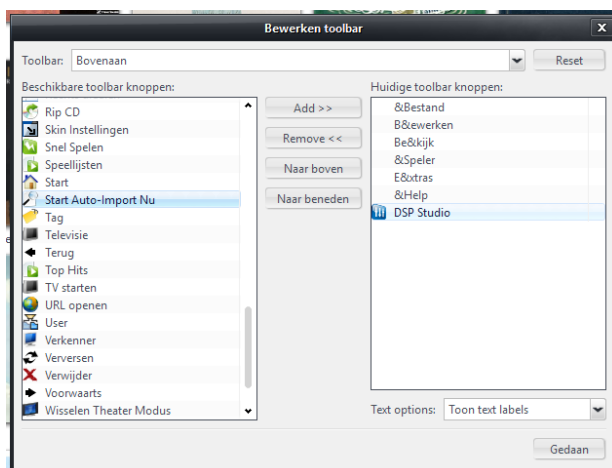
Bewerken toolbar

Toolbar: Bovenaan

Reset

Beschikbare toolbar knoppen:

Rip CD
Skin Instellingen
Snel Spelen
Speellijsten
Start
Start Auto-Import Nu
Tag
Televisie
Terug
Top Hits
TV starten
URL openen
User
Verkenner
Verversen
Verwijder
Voorwaarts
Wisselen Theater Modus

Add >>
Remove <<
Naar boven
Naar beneden

Huidige toolbar knoppen:

&Bestand
B&ewerken
Be&kijk
&Speler
E&xtras
&Help
DSP Studio

Text options: Toon text labels

Gedaan